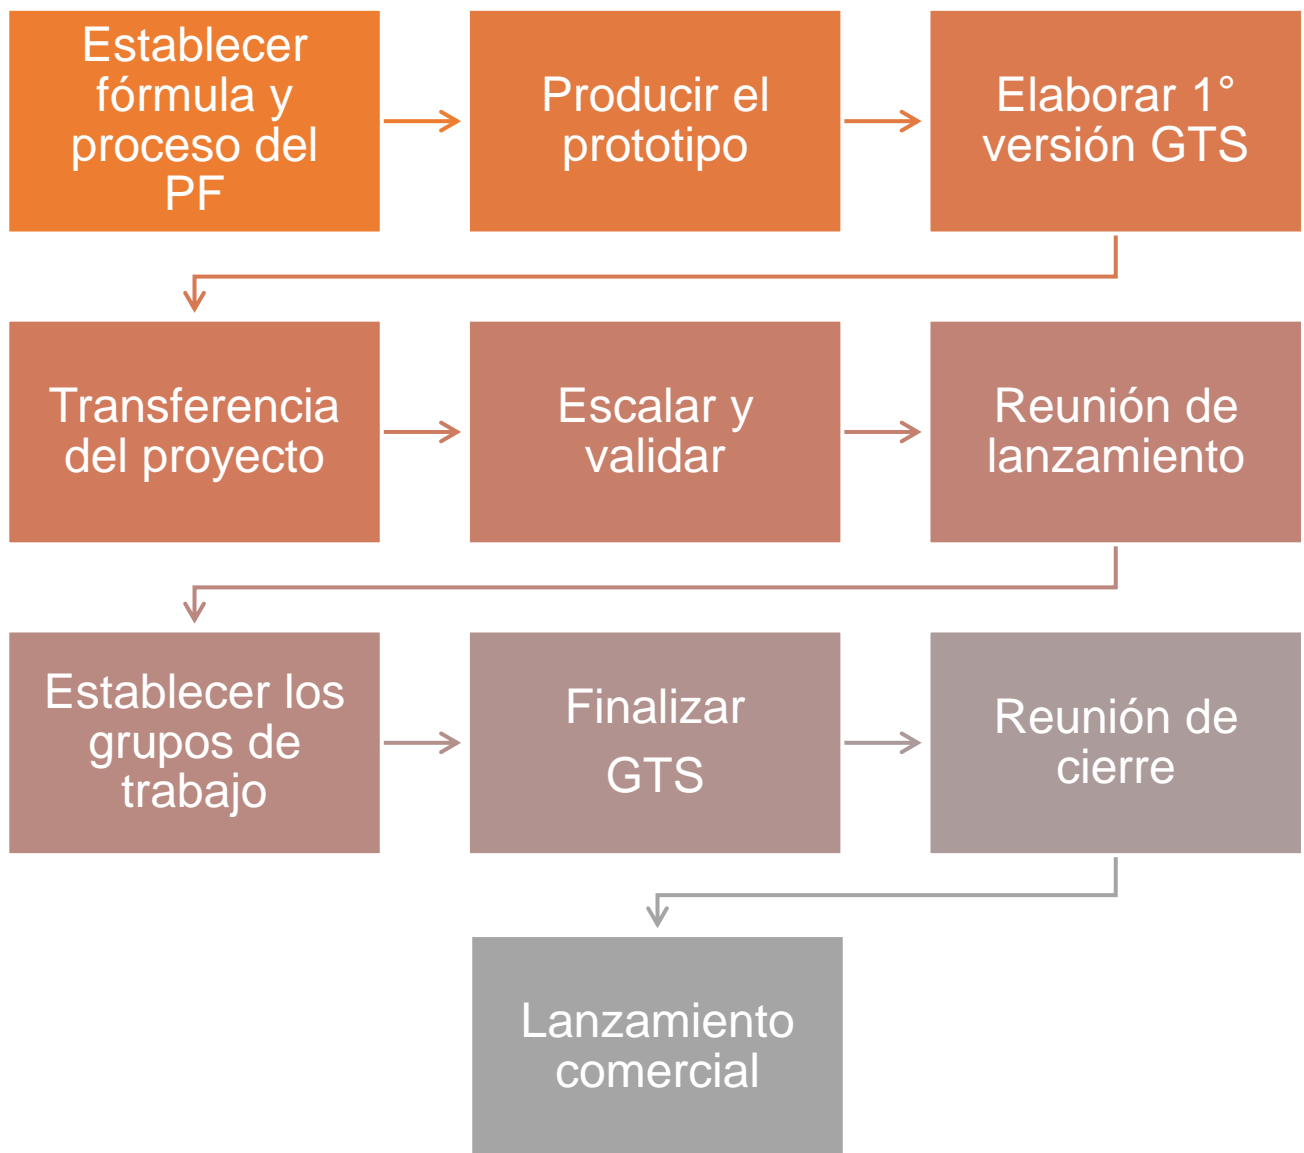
Establecer fórmula y proceso del PF

Producir el prototipo

Elaborar 1° versión GTS

Transferencia del proyecto

Escalar y validar

Reunión de lanzamiento

Establecer los grupos de trabajo

Finalizar GTS

Reunión de cierre

Lanzamiento comercial